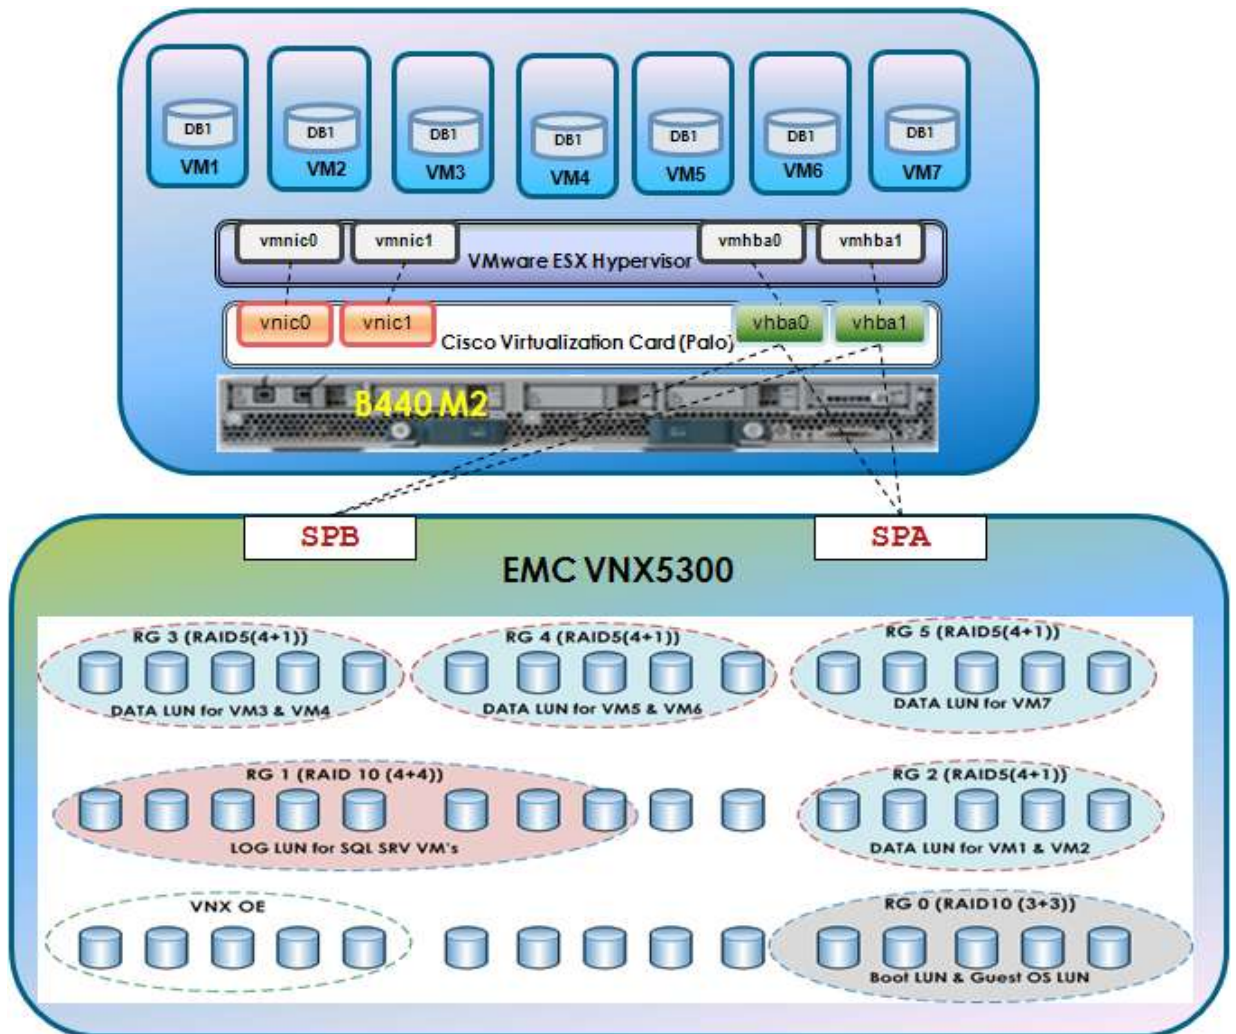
DB1
VM1

DB1
VM2

DB1
VM3

DB1
VM4

DB1
VM5

DB1
VM6

DB1
VM7

vmnic0
vmnic1
VMware ESX Hypervisor
vmhba0
vmhba1

vnic0
vnic1
Cisco Virtualization Card (Palo)
vhba0
vhba1

B440 M2

SPB
SPA

EMC VNX5300

RG 3 (RAID5(4+1))
DATA LUN for VM3 & VM4

RG 4 (RAID5(4+1))
DATA LUN for VM5 & VM6

RG 5 (RAID5(4+1))
DATA LUN for VM7

RG 1 (RAID 10 (4+4))
LOG LUN for SQL SRV VM's

RG 2 (RAID5(4+1))
DATA LUN for VM1 & VM2

VNX OE

RG 0 (RAID10 (3+3))
Boot LUN & Guest OS LUN